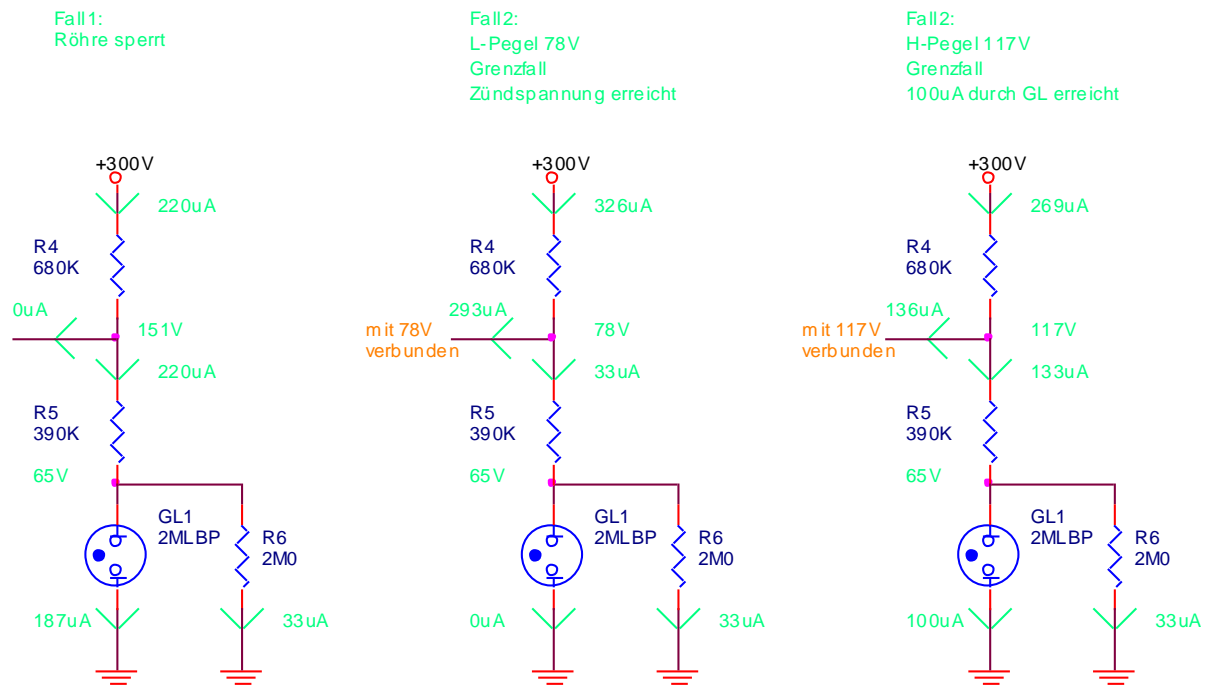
Fall1:
Röhre sperrt

Fall2:
L-Pegel 78V
Grenzfall
Zündspannung erreicht

Fall2:
H-Pegel 117V
Grenzfall
100uA durch GL erreicht

+300V
220uA
R4
680K
0uA
151V
220uA
R5
390K
65V
GL1
2MLBP
R6
2M0
187uA
33uA

+300V
326uA
R4
680K
293uA
mit 78V
verbunden
78V
33uA
R5
390K
65V
GL1
2MLBP
R6
2M0
0uA
33uA

+300V
269uA
R4
680K
136uA
mit 117V
verbunden
117V
133uA
R5
390K
65V
GL1
2MLBP
R6
2M0
100uA
33uA